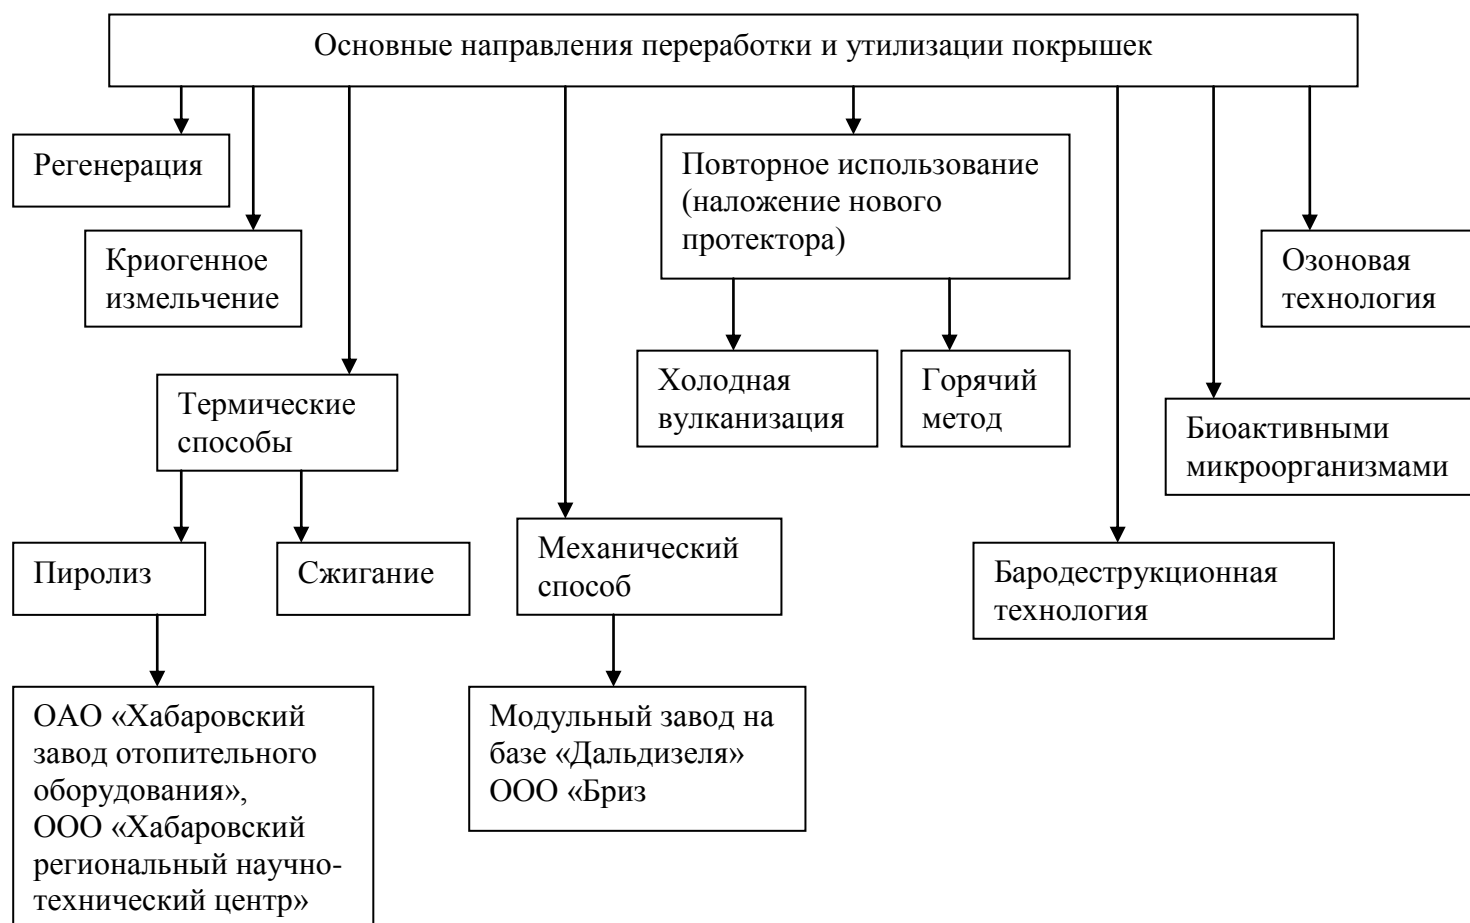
Основные направления переработки и утилизации покрышек

Регенерация

Криогенное измельчение

Термические способы

Пиролиз

Сжигание

ОАО «Хабаровский завод отопительного оборудования», ООО «Хабаровский региональный научно-технический центр»

Механический способ

Модульный завод на базе «Дальдизеля» ООО «Бриз

Повторное использование (наложение нового протектора)

Холодная вулканизация

Горячий метод

Бародеструкционная технология

Биоактивными микроорганизмами

Озоновая технология